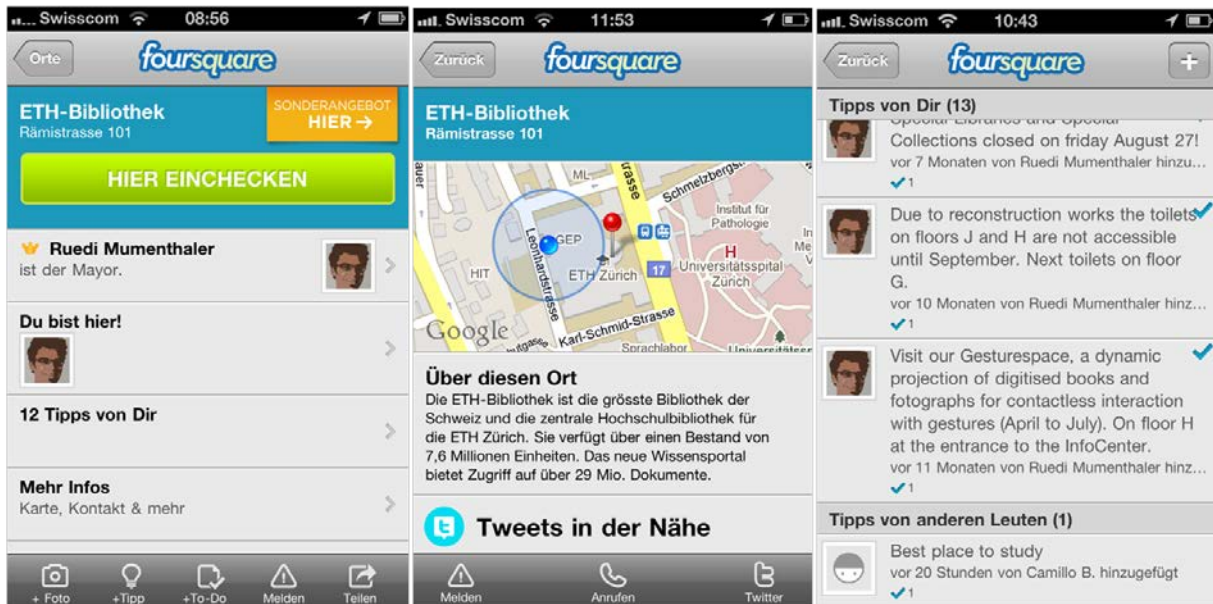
Swisscom 08:56

Orte foursquare

ETH-Bibliothek
Rämistrasse 101

SONDERANGEBOT HIER →

HIER EINCHECKEN

Ruedi Mumenthaler
ist der Mayor.

Du bist hier!

12 Tipps von Dir

Mehr Infos
Karte, Kontakt & mehr

+ Foto +Tipp +To-Do Melden Teilen

Swisscom 11:53

Zurück foursquare

ETH-Bibliothek
Rämistrasse 101

ML Schmelzbergstr. Strasse Institut für Pathologie GEP HIT ETH Zürich Leonhardstrasse 17 Universitätsspital Zürich H Karl-Schmid-Strasse Sprachlabor Google

Über diesen Ort
Die ETH-Bibliothek ist die grösste Bibliothek der Schweiz und die zentrale Hochschulbibliothek für die ETH Zürich. Sie verfügt über einen Bestand von 7,6 Millionen Einheiten. Das neue Wissensportal bietet Zugriff auf über 29 Mio. Dokumente.

Tweets in der Nähe

Melden Anrufen Twitter

Swisscom 10:43

Zurück foursquare +

Tipps von Dir (13)

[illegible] Collections closed on friday August 27!
vor 7 Monaten von Ruedi Mumenthaler hinzu...
✓1

Due to reconstruction works the toilets on floors J and H are not accessible until September. Next toilets on floor G.
vor 10 Monaten von Ruedi Mumenthaler hinz...
✓1

Visit our Gesturespace, a dynamic projection of digitised books and fotographs for contactless interaction with gestures (April to July). On floor H at the entrance to the InfoCenter.
vor 11 Monaten von Ruedi Mumenthaler hinz...
✓1

Tipps von anderen Leuten (1)

Best place to study
vor 20 Stunden von Camillo B. hinzugefügt
✓1